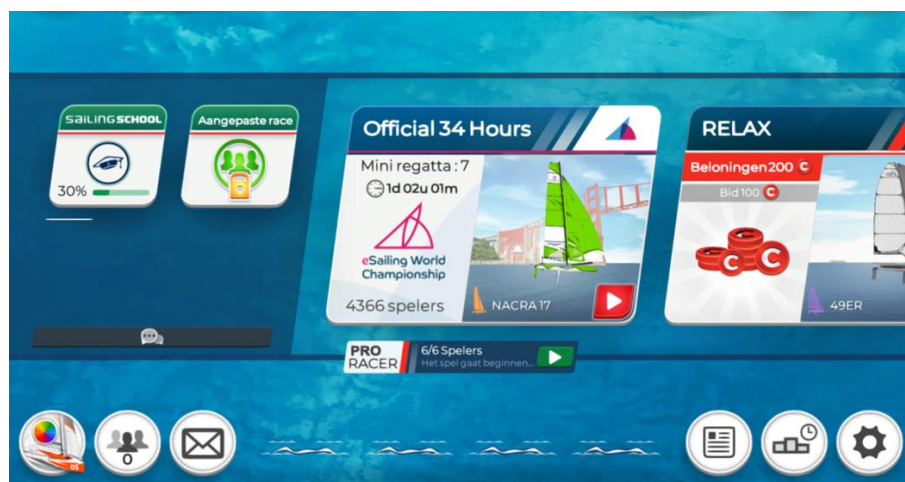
SAILING SCHOOL

30%

Aangepaste race

Official 34 Hours

Mini regatta : 7

1d 02u 01m

eSailing World Championship

4366 spelers

NACRA 17

RELAX

Beloningen 200

Bid 100

49ER

PRO RACER

6/6 Spelers

Het spel gaat beginnen...

0

05